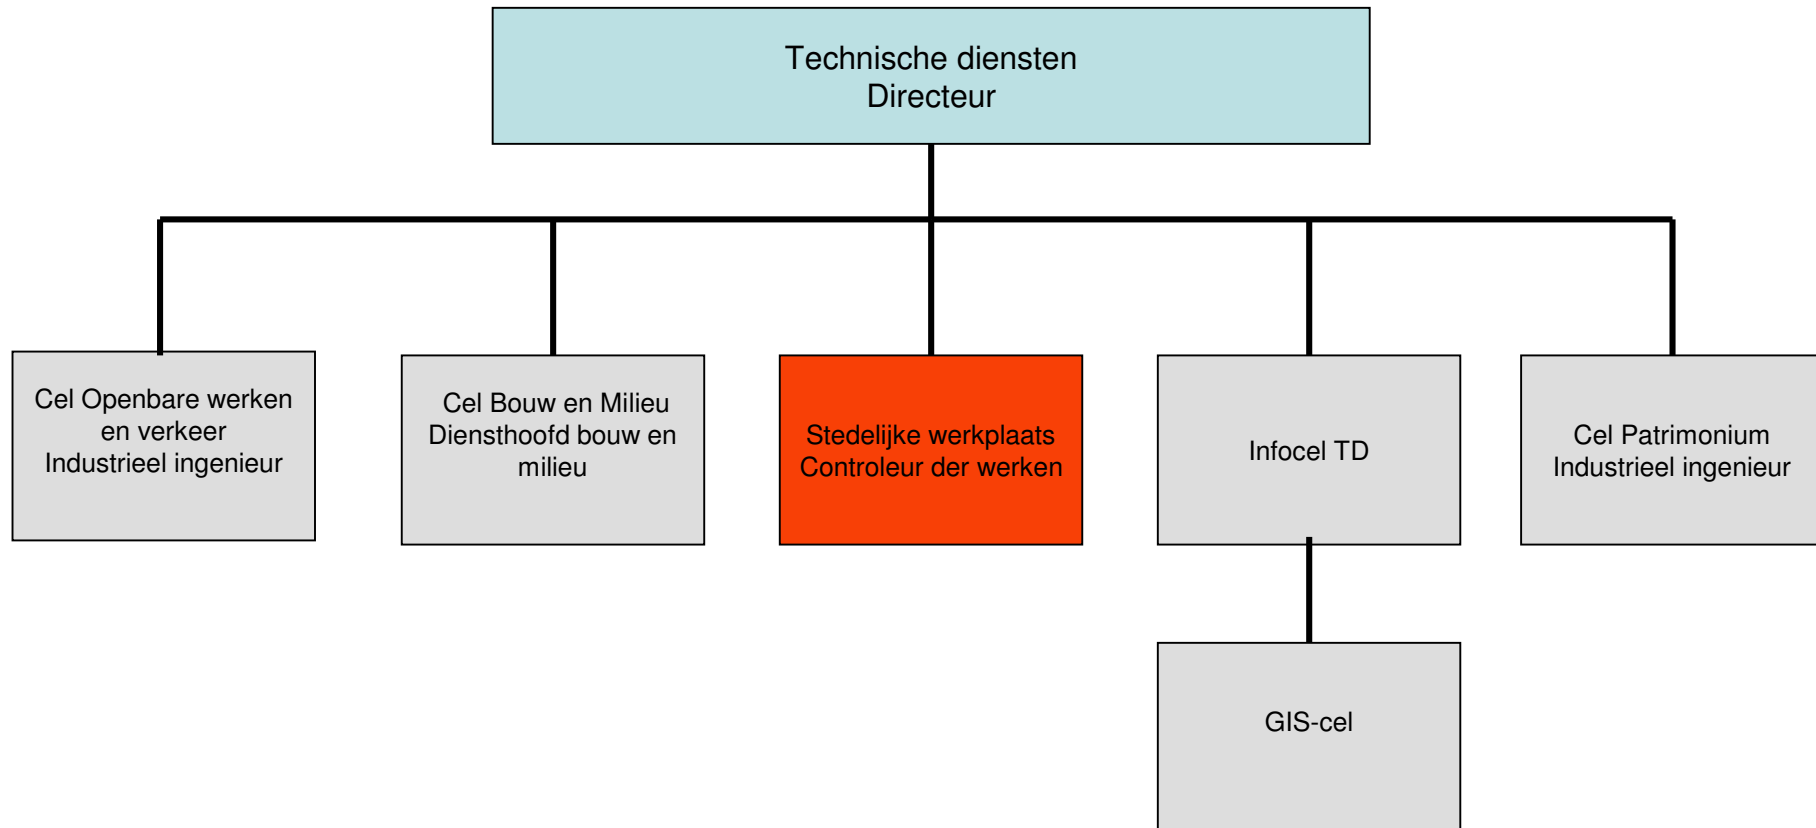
Technische diensten
Directeur

Cel Openbare werken en verkeer
Industrieel ingenieur

Cel Bouw en Milieu
Diensthoofd bouw en milieu

Stedelijke werkplaats
Controleur der werken

Infocel TD

Cel Patrimonium
Industrieel ingenieur

GIS-cel